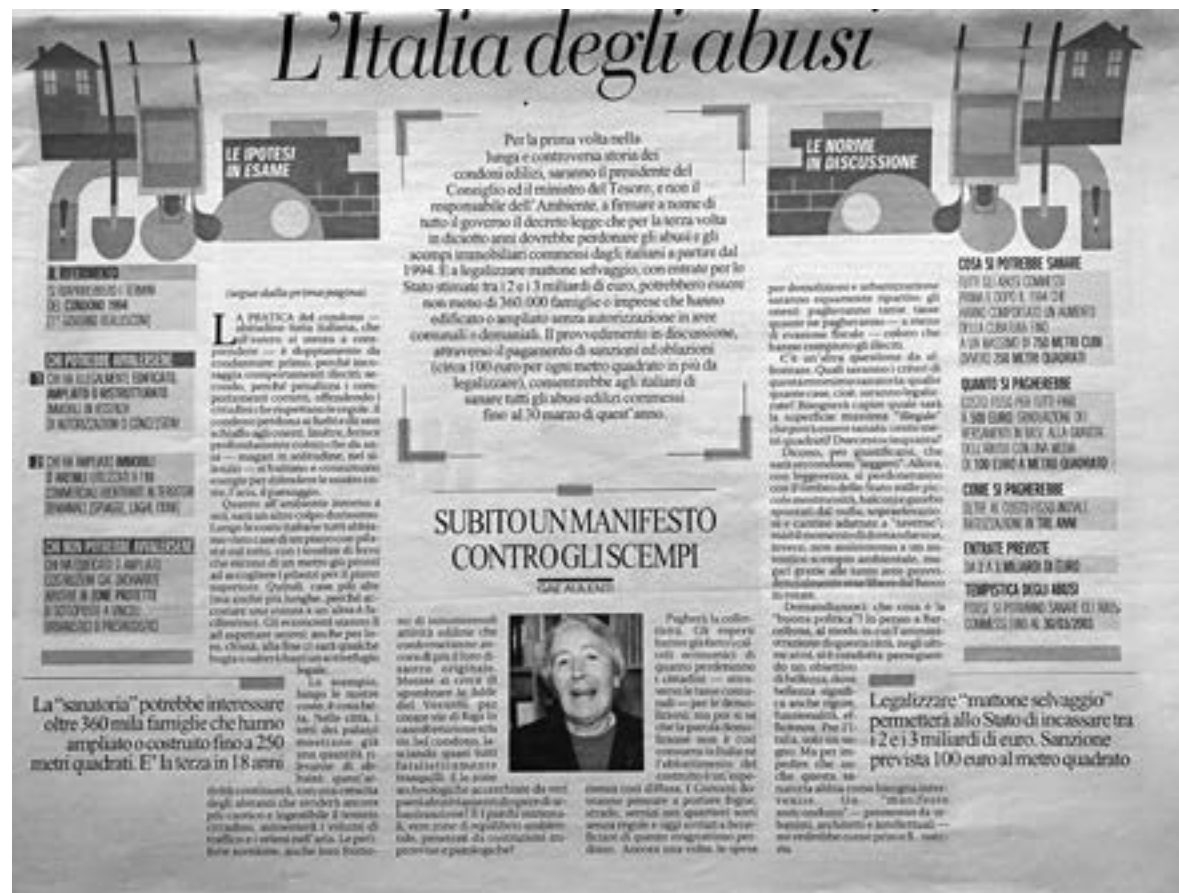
L'Italia degli abusi

LE IPOTESI IN ESAME

Per la prima volta nella lunga e controversa storia dei condoni edilizi, saranno il presidente del Consiglio ed il ministro del Tesoro, e non il responsabile dell'Ambiente, a firmare a nome di tutto il governo il decreto legge che per la terza volta in diciotto anni dovrebbe perdonare gli abusi e gli scempi immobiliari commessi dagli italiani a partire dal 1994. E a legalizzare mattone selvaggio, con entrate per lo Stato stimate tra i 2 e i 3 miliardi di euro, potrebbero essere non meno di 360.000 famiglie o imprese che hanno edificato o ampliato senza autorizzazione in aree comunali o demaniali. Il provvedimento in discussione, attraverso il pagamento di sanzioni ed oblazioni (circa 100 euro per ogni metro quadrato in più da legalizzare), consentirebbe agli italiani di sanare tutti gli abusi edilizi commessi fino al 30 marzo di quest'anno.

LE NORME IN DISCUSSIONE

IL RIFERIMENTO
SI RIAPRIREBBERO I TERMINI DEL CONDONO 1994 (1° GOVERNO BERLUSCONI)

CHI POTREBBE AVVALERSENE
CHI HA ILLEGALMENTE EDIFICATO, AMPLIATO O RISTRUTTURATO IMMOBILI IN ASSENZA DI AUTORIZZAZIONI O CONCESSIONI

CHI HA AMPLIATO IMMOBILI O ARCHIVI UTILIZZATI A FINI COMMERCIALI OCCUPANDO ALTRI SPAZI DEMANIALI (SPIAGGE, LAGHI, FIUMI)

CHI NON POTREBBE AVVALERSENE
CHI HA COSTRUITO O AMPLIATO COSTRUZIONI GIÀ DICHIARATE ABUSIVE IN ZONE PROTETTE O SOTTOPOSTE A VINCOLI URBANISTICI O PAESAGGISTICI

(segue dalla prima pagina)

LA PRATICA del condono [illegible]

SUBITO UN MANIFESTO CONTRO GLI SCEMPI

GAE AULENTI

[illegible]

La "sanatoria" potrebbe interessare oltre 360 mila famiglie che hanno ampliato o costruito fino a 250 metri quadrati. E' la terza in 18 anni

COSA SI POTREBBE SANARE
TUTTI GLI ABUSI COMMESSI PRIMA E DOPO IL 1994 CHE HANNO COMPORTATO UN AUMENTO DELLA CUBATURA FINO A UN MASSIMO DI 750 METRI CUBI OVVERO 250 METRI QUADRATI

QUANTO SI PAGHEREBBE
COSTO FISSO PER TUTTI PARI A 500 EURO (OBLAZIONE) DI VERSAMENTO IN BASE ALLA GRAVITÀ DELL'ABUSO CON UNA MEDIA DI 100 EURO A METRO QUADRATO

COME SI PAGHEREBBE
OLTRE AL COSTO FISSO INIZIALE RATEIZZAZIONE IN TRE ANNI

ENTRATE PREVISTE
DA 2 A 3 MILIARDI DI EURO

TEMPISTICA DEGLI ABUSI
POSSONO SI POTRANNO SANARE GLI ABUSI COMMESSI FINO AL 30/03/2003

Legalizzare "mattone selvaggio" permetterà allo Stato di incassare tra i 2 e i 3 miliardi di euro. Sanzione prevista 100 euro al metro quadrato